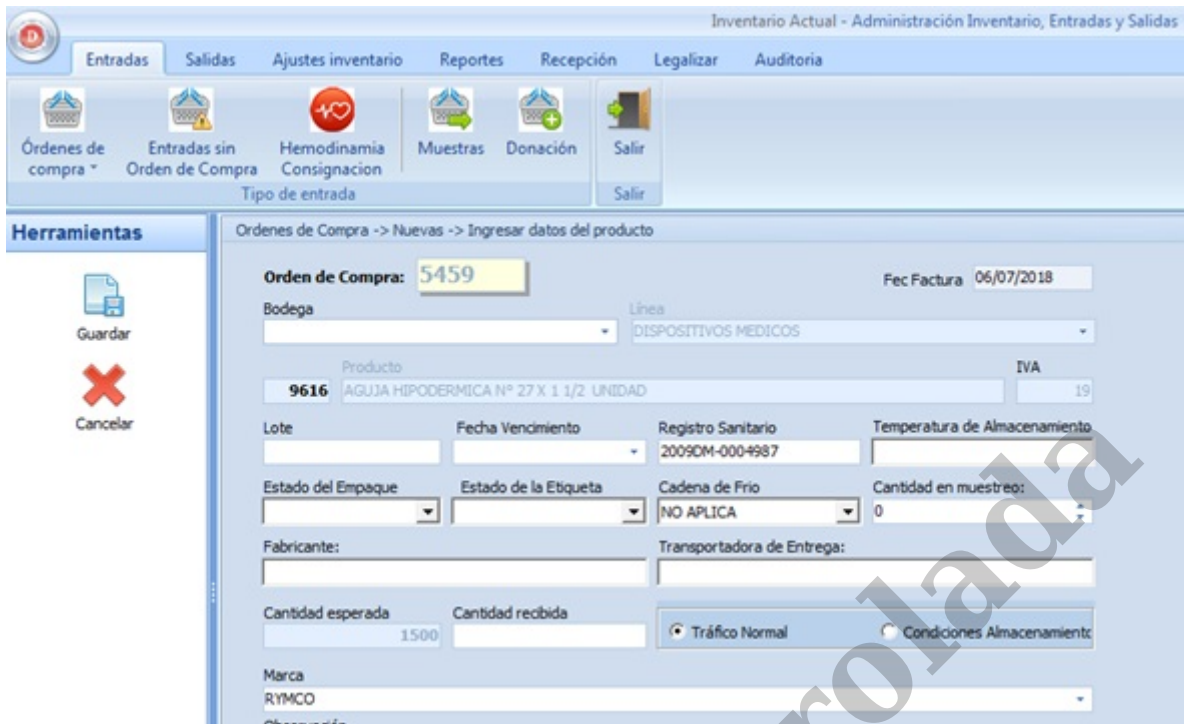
Inventario Actual - Administración Inventario, Entradas y Salidas

Entradas | Salidas | Ajustes inventario | Reportes | Recepción | Legalizar | Auditoria

Órdenes de compra
Entradas sin Orden de Compra
Hemodinamia Consignacion
Muestras
Donación
Tipo de entrada
Salir
Salir

Herramientas

Guardar

Cancelar

Ordenes de Compra -> Nuevas -> Ingresar datos del producto

Orden de Compra: 5459

Fec Factura 06/07/2018

Bodega

Línea
DISPOSITIVOS MEDICOS

Producto
9616 AGUJA HIPODERMICA N° 27 X 1 1/2 UNIDAD

IVA
19

Lote

Fecha Vencimiento

Registro Sanitario
2009DM-0004987

Temperatura de Almacenamiento

Estado del Empaque

Estado de la Etiqueta

Cadena de Frio
NO APLICA

Cantidad en muestreo:
0

Fabricante:

Transportadora de Entrega:

Cantidad esperada
1500

Cantidad recibida

Tráfico Normal

Condiciones Almacenamiento

Marca
RYMCO

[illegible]

rolada